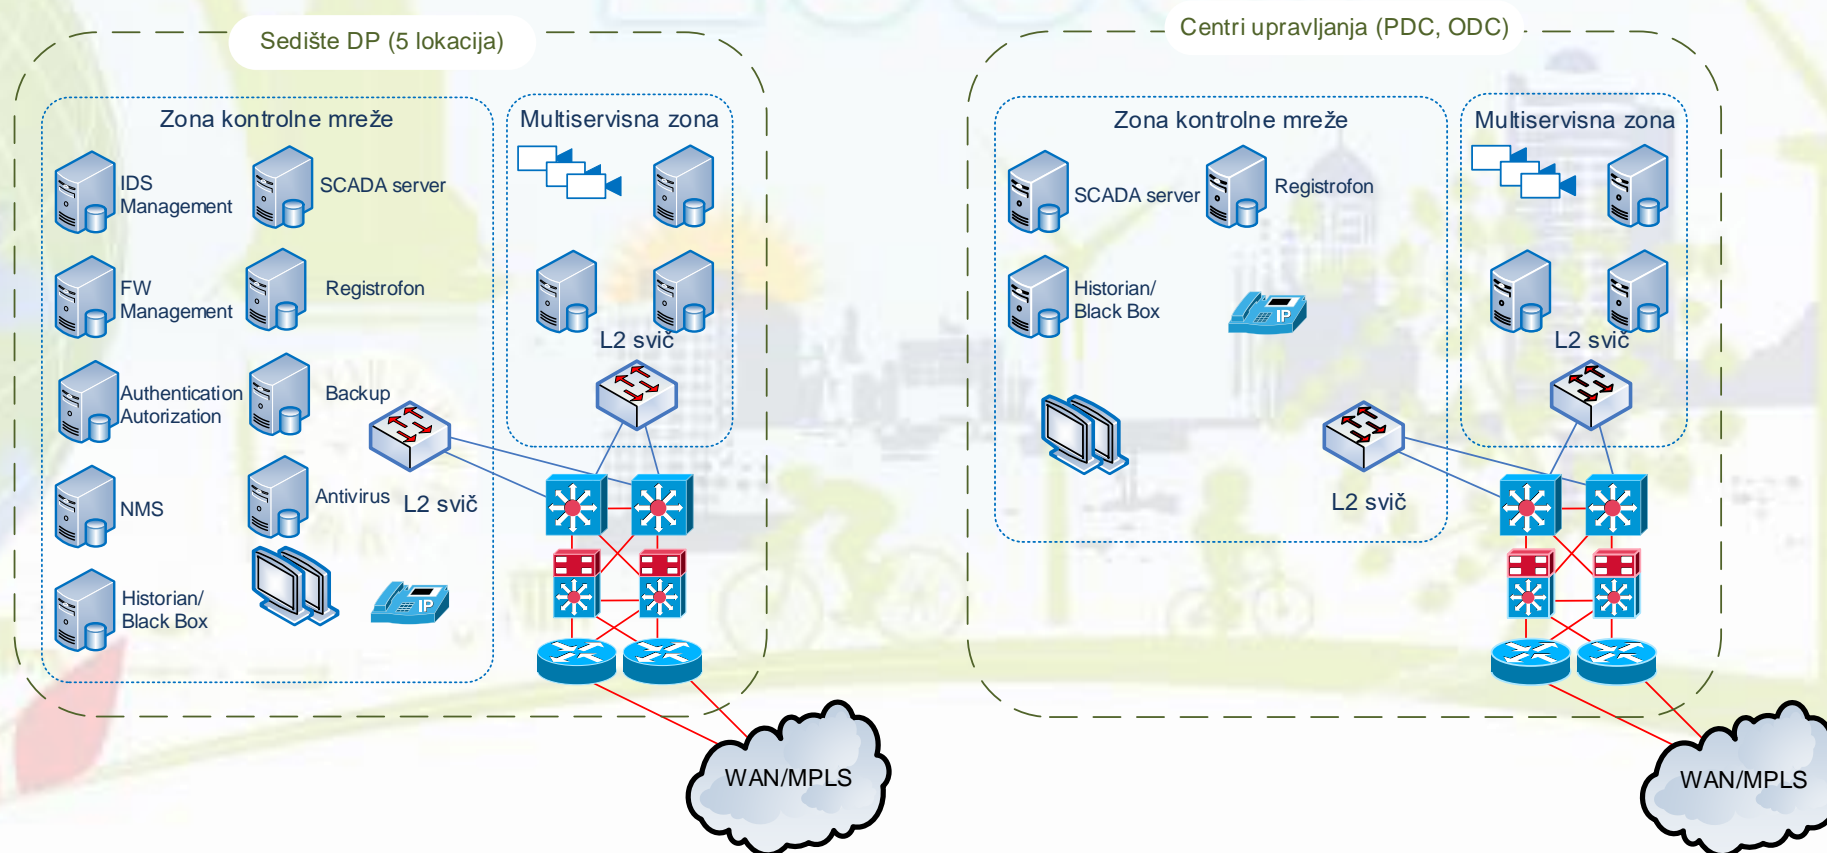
Sedište DP (5 lokacija)

Zona kontrolne mreže

IDS Management

SCADA server

FW Management

Registrofon

Authentication Autorization

Backup

NMS

Antivirus

L2 svič

Historian/ Black Box

IP

Multiservisna zona

L2 svič

WAN/MPLS

Centri upravljanja (PDC, ODC)

Zona kontrolne mreže

SCADA server

Registrofon

Historian/ Black Box

IP

L2 svič

Multiservisna zona

L2 svič

WAN/MPLS